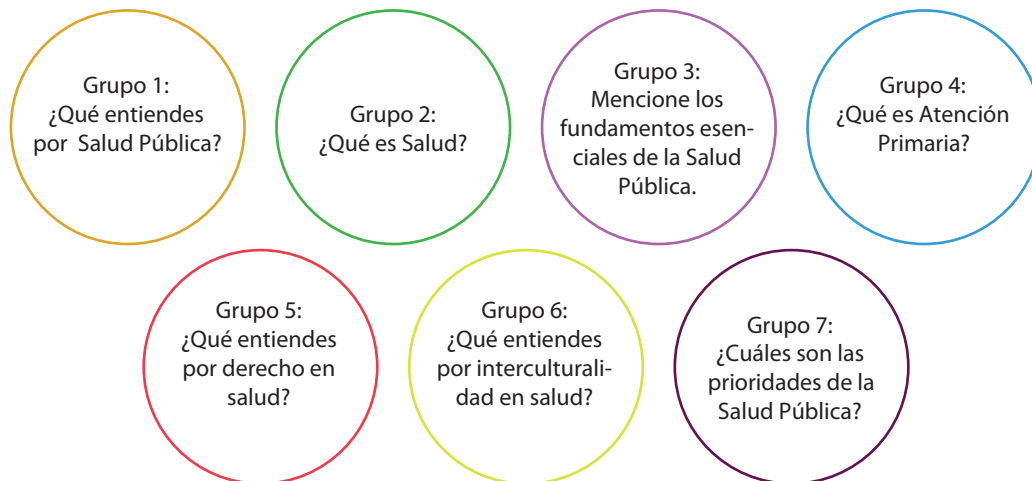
Grupo 1:
¿Qué entiendes por Salud Pública?

Grupo 2:
¿Qué es Salud?

Grupo 3:
Mencione los fundamentos esenciales de la Salud Pública.

Grupo 4:
¿Qué es Atención Primaria?

Grupo 5:
¿Qué entiendes por derecho en salud?

Grupo 6:
¿Qué entiendes por interculturalidad en salud?

Grupo 7:
¿Cuáles son las prioridades de la Salud Pública?